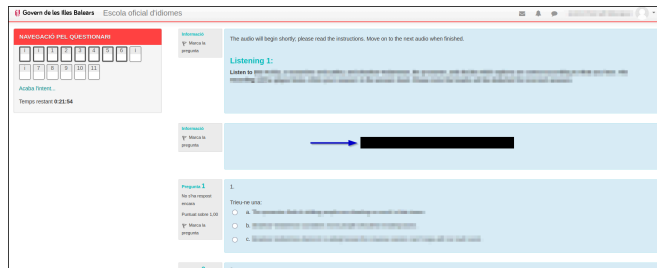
Govern de les Illes Balears Escola oficial d'idiomes

NAVEGACIÓ PEL QÜESTIONARI

i 1 2 3 4 5 6 i
i 7 8 9 10 11

Acaba l'intent...

Temps restant 0:21:54

Informació
Marca la pregunta

The audio will begin shortly; please read the instructions. Move on to the next audio when finished.

Listening 1:

Listen to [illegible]

Informació
Marca la pregunta

Pregunta 1
No s'ha respost encara
Puntuat sobre 1,00
Marca la pregunta

1.

Trieu-ne una:
a. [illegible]
b. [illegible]
c. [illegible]